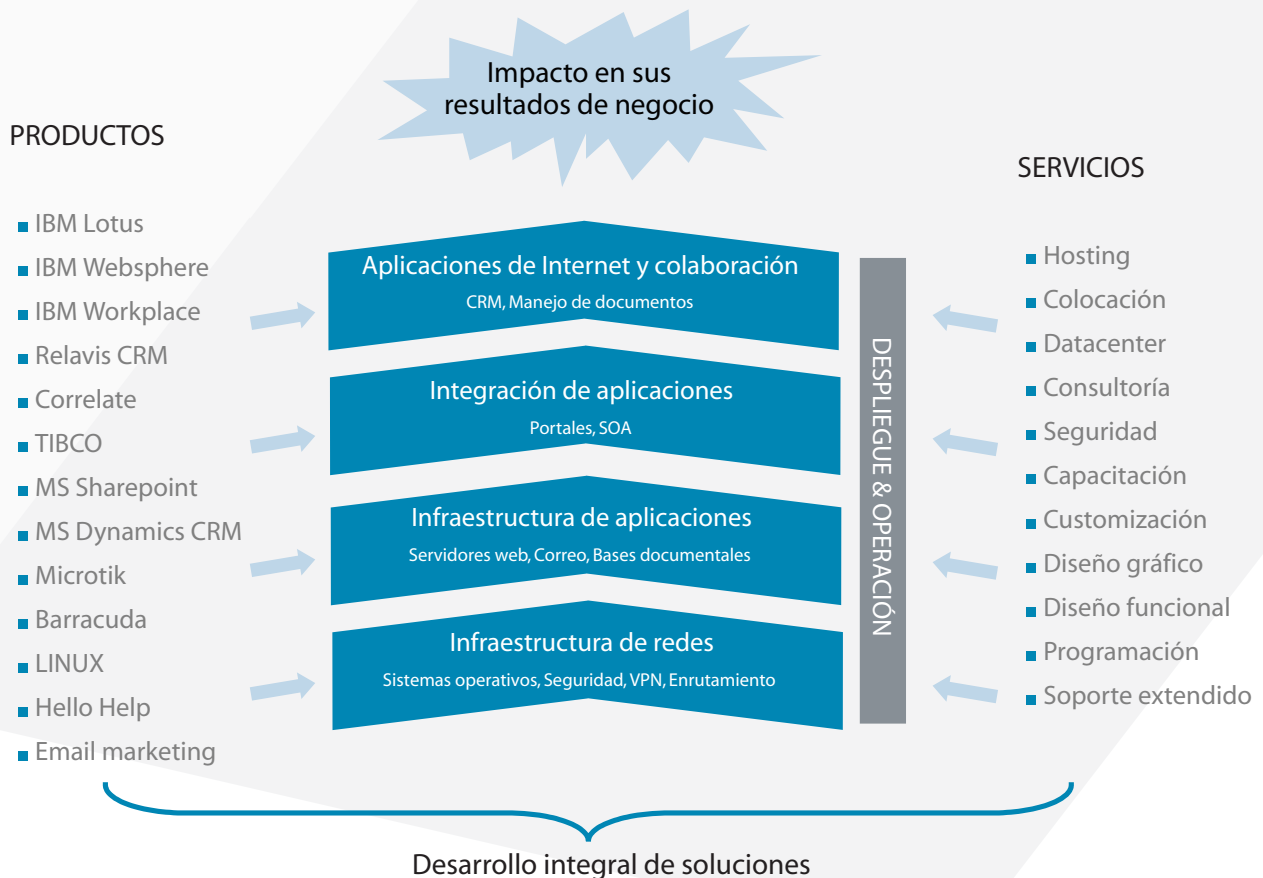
Impacto en sus resultados de negocio

PRODUCTOS

IBM Lotus
IBM Websphere
IBM Workplace
Relavis CRM
Correlate
TIBCO
MS Sharepoint
MS Dynamics CRM
Microtik
Barracuda
LINUX
Hello Help
Email marketing

Aplicaciones de Internet y colaboración
CRM, Manejo de documentos

Integración de aplicaciones
Portales, SOA

Infraestructura de aplicaciones
Servidores web, Correo, Bases documentales

Infraestructura de redes
Sistemas operativos, Seguridad, VPN, Enrutamiento

DESPLIEGUE & OPERACIÓN

SERVICIOS

Hosting
Colocación
Datacenter
Consultoría
Seguridad
Capacitación
Customización
Diseño gráfico
Diseño funcional
Programación
Soporte extendido

Desarrollo integral de soluciones